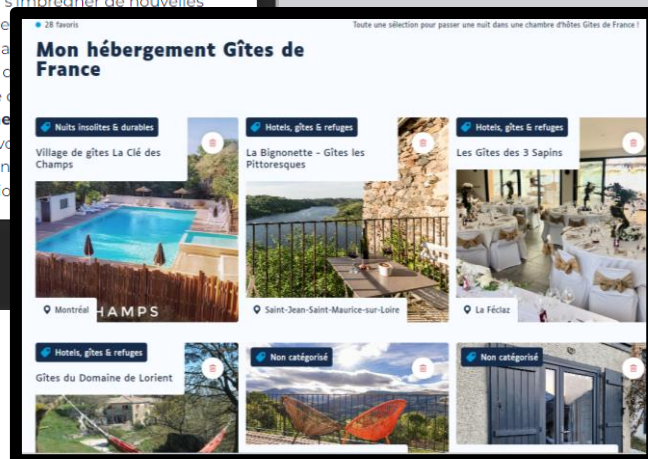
s'imprégner de nouvelles

28 favoris

Toute une sélection pour passer une nuit dans une chambre d'hôtes Gîtes de France !

Mon hébergement Gîtes de France

Nuits insolites & durables

Village de gîtes La Clé des Champs

CHAMPS

Montréal

Hotels, gîtes & refuges

La Bignonette - Gîtes les Pittoresques

Saint-Jean-Saint-Maurice-sur-Loire

Hotels, gîtes & refuges

Les Gîtes des 3 Sapins

La Féclaz

Hotels, gîtes & refuges

Gîtes du Domaine de Lorient

Non catégorisé

Non catégorisé